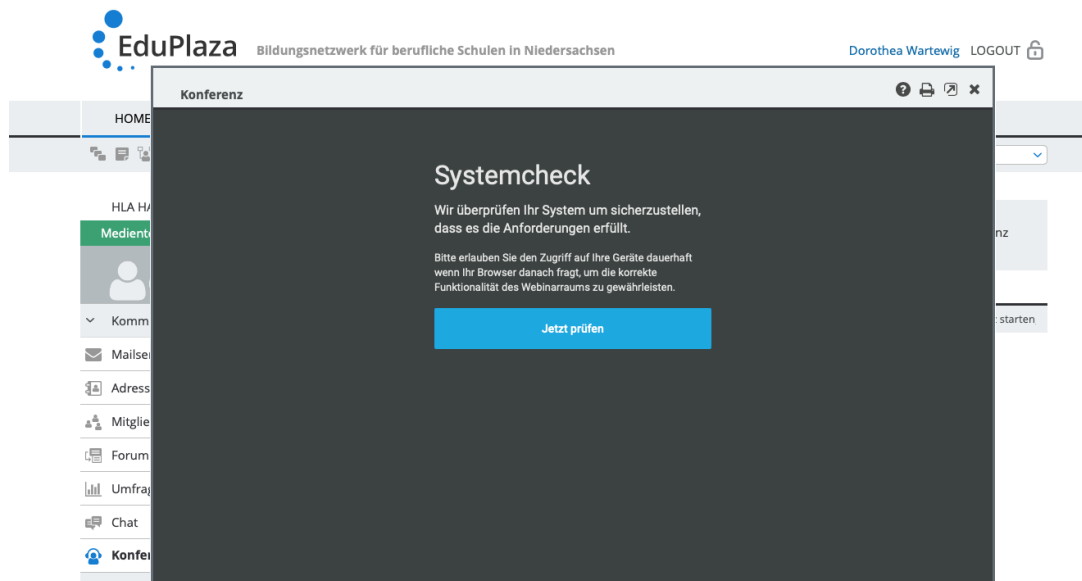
EduPlaza Bildungsnetzwerk für berufliche Schulen in Niedersachsen

Dorothea Wartewig LOGOUT

Konferenz

HOME

HLA HA

Mediente

Komm

Mailse

Adress

Mitglie

Forum

Umfrag

Chat

Konfe

Systemcheck

Wir überprüfen Ihr System um sicherzustellen, dass es die Anforderungen erfüllt.

Bitte erlauben Sie den Zugriff auf Ihre Geräte dauerhaft wenn Ihr Browser danach fragt, um die korrekte Funktionalität des Webinarraums zu gewährleisten.

Jetzt prüfen

nz

starten